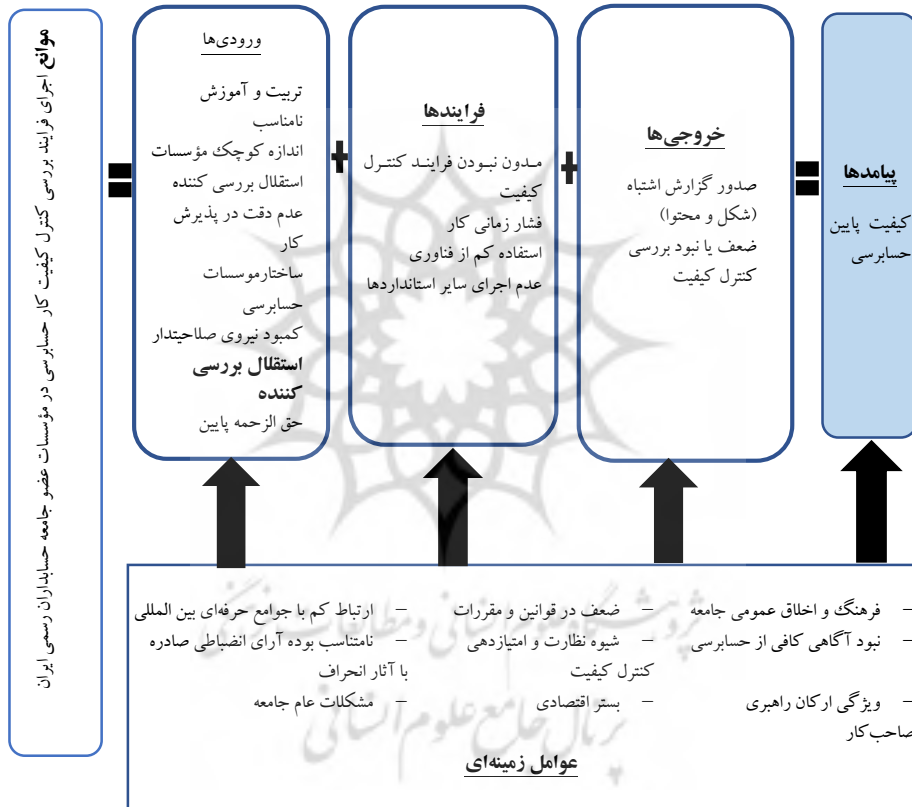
پیامدها

کیفیت پایین حسابرسی

خروجی‌ها

صدور گزارش اشتباه (شکل و محتوا)
ضعف یا نبود بررسی کنترل کیفیت

فرایندها

مدون نبودن فرایند کنترل کیفیت
فشار زمانی کار
استفاده کم از فناوری
عدم اجرای سایر استانداردها

ورودی‌ها

تربیت و آموزش نامناسب
اندازه کوچک مؤسسات
استقلال بررسی کننده
عدم دقت در پذیرش کار
ساختارموسسات حسابرسی
کمبود نیروی صلاحیتدار
استقلال بررسی کننده
حق الزحمه پایین

موانع اجرای فرایند بررسی کنترل کیفیت کار حسابرسی در مؤسسات عضو جامعه حسابداران رسمی ایران

– فرهنگ و اخلاق عمومی جامعه
– نبود آگاهی کافی از حسابرسی
– ویژگی ارکان راهبری صاحب‌کار

– ضعف در قوانین و مقررات
– شیوه نظارت و امتیازدهی کنترل کیفیت
– بستر اقتصادی

– ارتباط کم با جوامع حرفه‌ای بین المللی
– نامتناسب بوده آرای انضباطی صادره با آثار انحراف
– مشکلات عام جامعه

عوامل زمینه‌ای